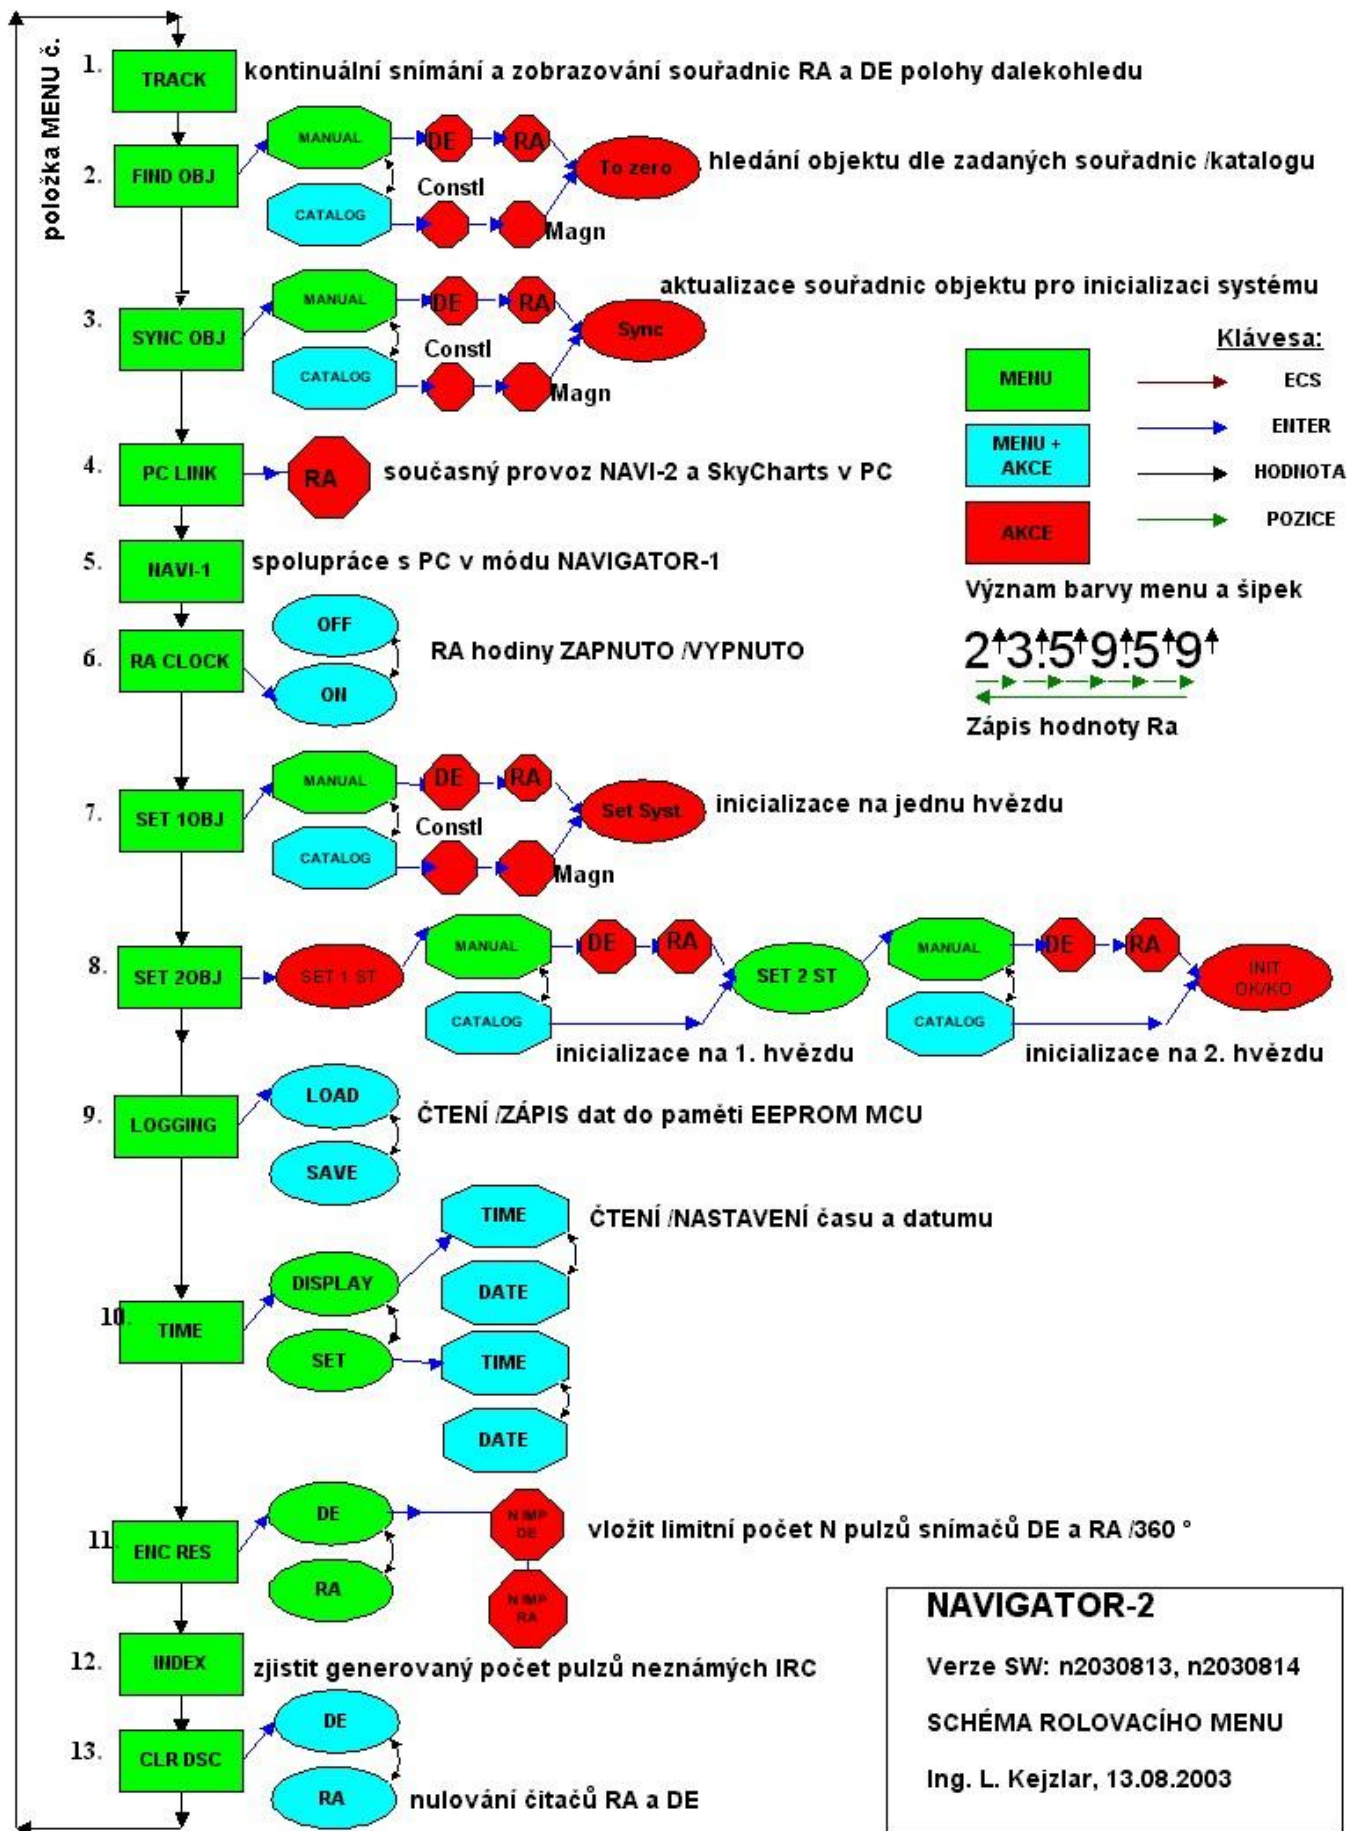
položka MENU č.

1. TRACK kontinuální snímání a zobrazování souřadnic RA a DE polohy dalekohledu

2. FIND OBJ
MANUAL DE RA
CATALOG Constl Magn
To zero
hledání objektu dle zadaných souřadnic /katalogu

3. SYNC OBJ
MANUAL DE RA
CATALOG Constl Magn
Sync
aktualizace souřadnic objektu pro inicializaci systému

Klávesa:
MENU ECS
MENU + AKCE ENTER
AKCE HODNOTA
POZICE
Význam barvy menu a šipek

2 3 : 5 9 : 5 9
Zápis hodnoty Ra

4. PC LINK RA současný provoz NAVI-2 a SkyCharts v PC

5. NAVI-1 spolupráce s PC v módu NAVIGATOR-1

6. RA CLOCK
OFF
ON
RA hodiny ZAPNUTO /VYPNUTO

7. SET 1OBJ
MANUAL DE RA
CATALOG Constl Magn
Set Syst
inicializace na jednu hvězdu

8. SET 2OBJ
SET 1 ST
MANUAL DE RA
CATALOG
SET 2 ST
MANUAL DE RA
CATALOG
INIT OK/KO
inicializace na 1. hvězdu
inicializace na 2. hvězdu

9. LOGGING
LOAD
SAVE
ČTENÍ /ZÁPIS dat do paměti EEPROM MCU

10. TIME
DISPLAY
TIME
DATE
SET
TIME
DATE
ČTENÍ /NASTAVENÍ času a datumu

11. ENC RES
DE
RA
N IMP DE
N IMP RA
vložit limitní počet N pulzů snímačů DE a RA /360 °

12. INDEX zjistit generovaný počet pulzů neznámých IRC

13. CLR DSC
DE
RA
nulování čitačů RA a DE

NAVIGATOR-2
Verze SW: n2030813, n2030814
SCHÉMA ROLOVACÍHO MENU
Ing. L. Kejzlar, 13.08.2003